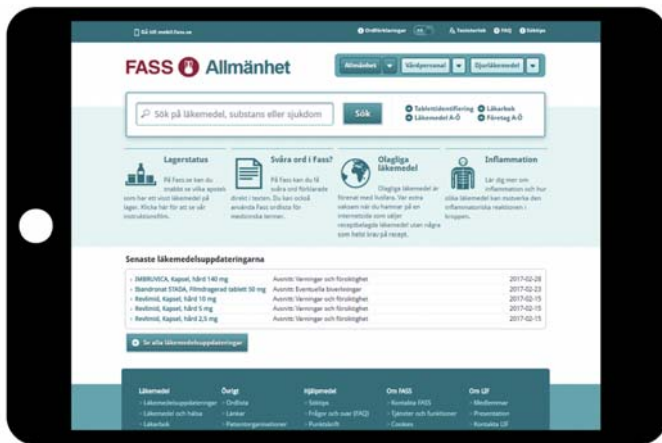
Gå till mobil fass.se

Ordförklaringar | Textstorlek | FAQ | Sökhjälp

FASS Allmänhet

Allmänhet | Vårdpersonal | Djurläkemedel

Sök på läkemedel, substans eller sjukdom

Sök

Tablettidentifiering | Läkarbok | Läkemedel A-Ö | Företag A-Ö

Lagerstatus

På Fass.se kan du snabbt se vilka apotek som har ett visst läkemedel på lager. Klicka här för att se vår instruktionsfilm.

Svåra ord i Fass?

På Fass kan du få svåra ord förklarade direkt i texten. Du kan också använda Fass ordlista för medicinska termer.

Olagliga läkemedel

Olagliga läkemedel är förenat med risker. Var extra vaksam när du handlar på en internetsida som säljer receptbelagda läkemedel utan några som helst krav på recept.

Inflammation

Lär dig mer om inflammation och hur olika läkemedel kan motverka den inflammatoriska reaktionen i kroppen.

Senaste läkemedelsuppdateringarna

| | | |
|---|---|---|
| IMBRUVICA, Kapsel, hård 140 mg | Avsnitt Varningar och försiktighet | 2017-02-28 |
| Ibandronat STADA, Filmdragerad tablett 50 mg | Avsnitt Eventuella biverkningar | 2017-02-23 |
| Revlimid, Kapsel, hård 10 mg | Avsnitt Varningar och försiktighet | 2017-02-15 |
| Revlimid, Kapsel, hård 5 mg | Avsnitt Varningar och försiktighet | 2017-02-15 |
| Revlimid, Kapsel, hård 2,5 mg | Avsnitt Varningar och försiktighet | 2017-02-15 |

Se alla läkemedelsuppdateringar

Läkemedel
Läkemedelsuppdateringar
Läkemedel och hälsa
Läkarbok

Övrigt
Ordlista
Länkar
Patientorganisationer

Hjälpmedel
Sökhjälp
Frågor och svar (FAQ)
Punktskrift

Om FASS
Kontakta FASS
Tjänster och funktioner
Cookies

Om LIF
Medlemmar
Presentation
Kontakta LIF